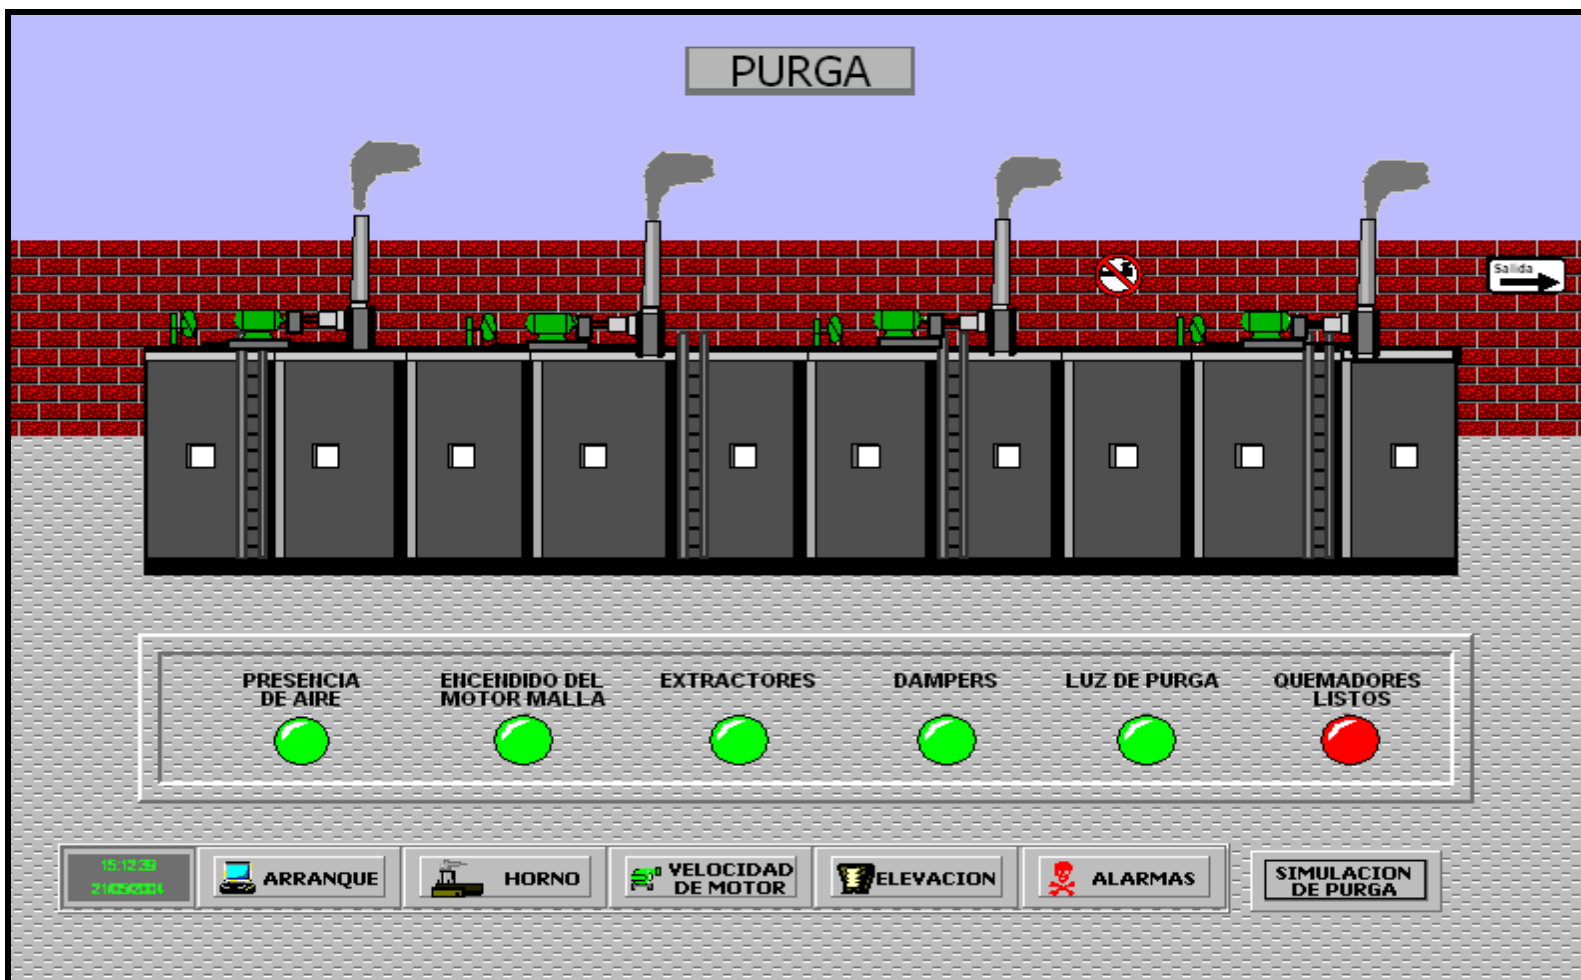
PURGA

Salida

PRESENCIA DE AIRE

ENCENDIDO DEL MOTOR MALLA

EXTRACTORES

DAMPERS

LUZ DE PURGA

QUEMADORES LISTOS

15:12:39
21/05/2004

ARRANQUE

HORNO

VELOCIDAD DE MOTOR

ELEVACION

ALARMAS

SIMULACION DE PURGA